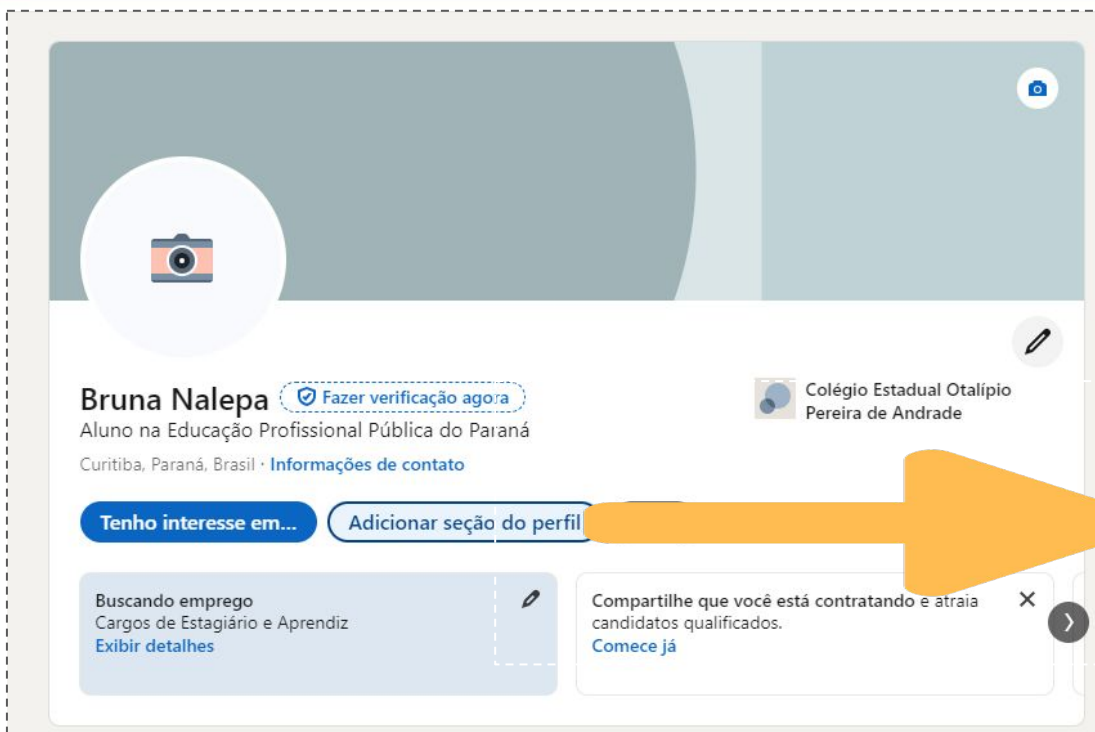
Bruna Nalepa
Fazer verificação agora
Aluno na Educação Profissional Pública do Paraná
Curitiba, Paraná, Brasil · Informações de contato

Colégio Estadual Otalípio Pereira de Andrade

Tenho interesse em...
Adicionar seção do perfil

Buscando emprego
Cargos de Estagiário e Aprendiz
Exibir detalhes

Compartilhe que você está contratando e atraia candidatos qualificados.
Comece já